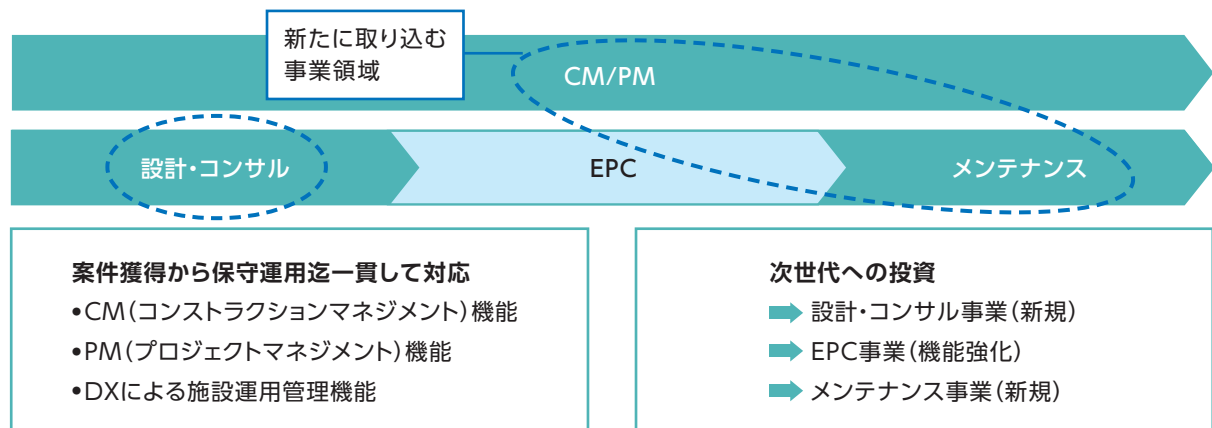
新たに取り込む
事業領域

CM/PM

設計・コンサル

EPC

メンテナンス

案件獲得から保守運用迄一貫して対応
•CM(コンストラクションマネジメント)機能
•PM(プロジェクトマネジメント)機能
•DXによる施設運用管理機能

次世代への投資
設計・コンサル事業(新規)
EPC事業(機能強化)
メンテナンス事業(新規)